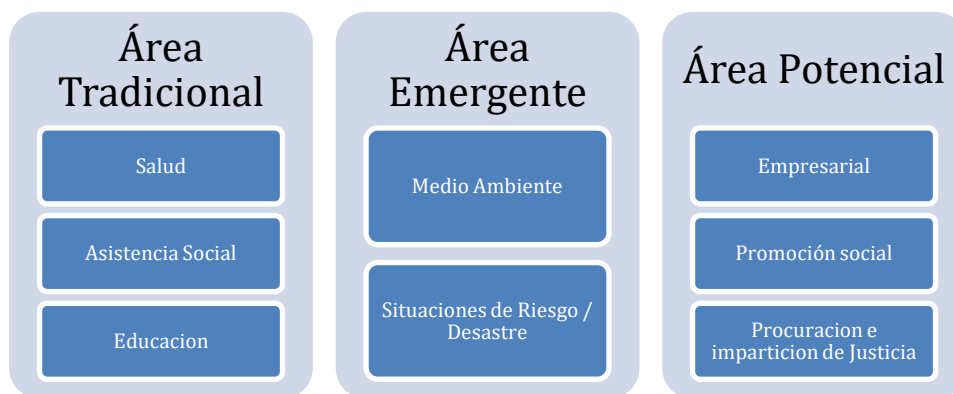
Área Tradicional

Salud

Asistencia Social

Educacion

Área Emergente

Medio Ambiente

Situaciones de Riesgo / Desastre

Área Potencial

Empresarial

Promoción social

Procuracion e imparticion de Justicia